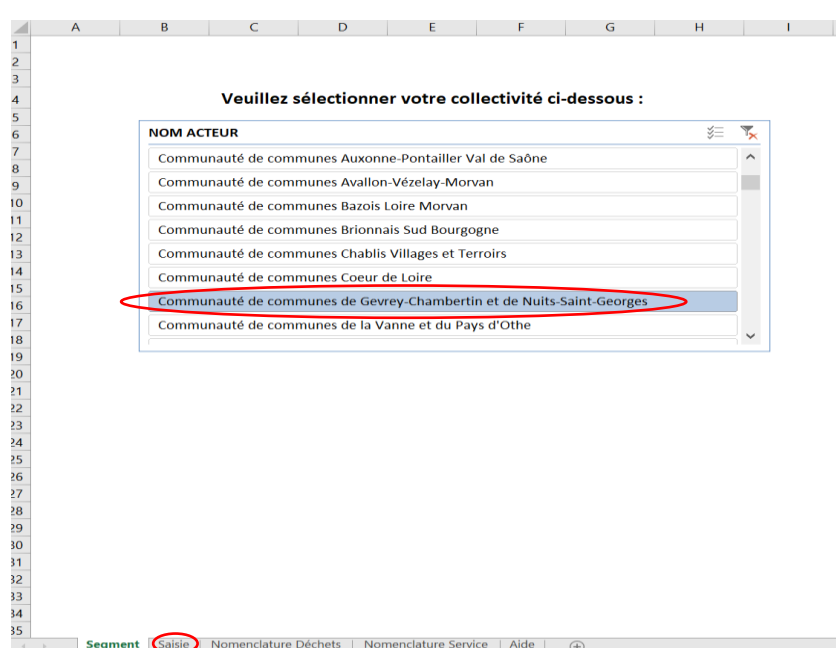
A B C D E F G H I

1
2
3
4 Veuillez sélectionner votre collectivité ci-dessous :
5
6 NOM ACTEUR
7 Communauté de communes Auxonne-Pontailler Val de Saône
8
9 Communauté de communes Avallon-Vézelay-Morvan
10 Communauté de communes Bazois Loire Morvan
11
12 Communauté de communes Brionnais Sud Bourgogne
13 Communauté de communes Chablis Villages et Terroirs
14
15 Communauté de communes Coeur de Loire
16 Communauté de communes de Gevrey-Chambertin et de Nuits-Saint-Georges
17 Communauté de communes de la Vanne et du Pays d'Othe
18
19
20
21
22
23
24
25
26
27
28
29
30
31
32
33
34
35

Segment | Saisie | Nomenclature Déchets | Nomenclature Service | Aide